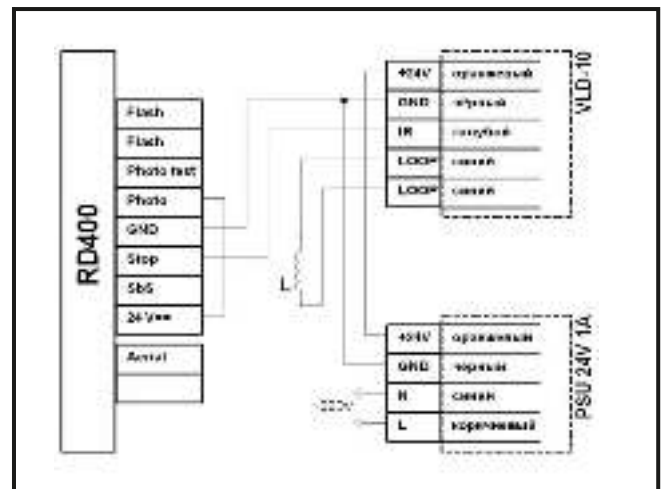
RD400

Flash
Flash
Photo test
Photo
GND
Stop
SbS
24 Vac

Aerial

L

VLD-10

| +24V | оранжевый |
|---|---|
| GND | чёрный |
| IR | голубой |
| LOOP | синий |
| LOOP | синий |

PSU 24V 1A

| +24V | оранжевый |
|---|---|
| GND | черный |
| N | синий |
| L | коричневый |

220V